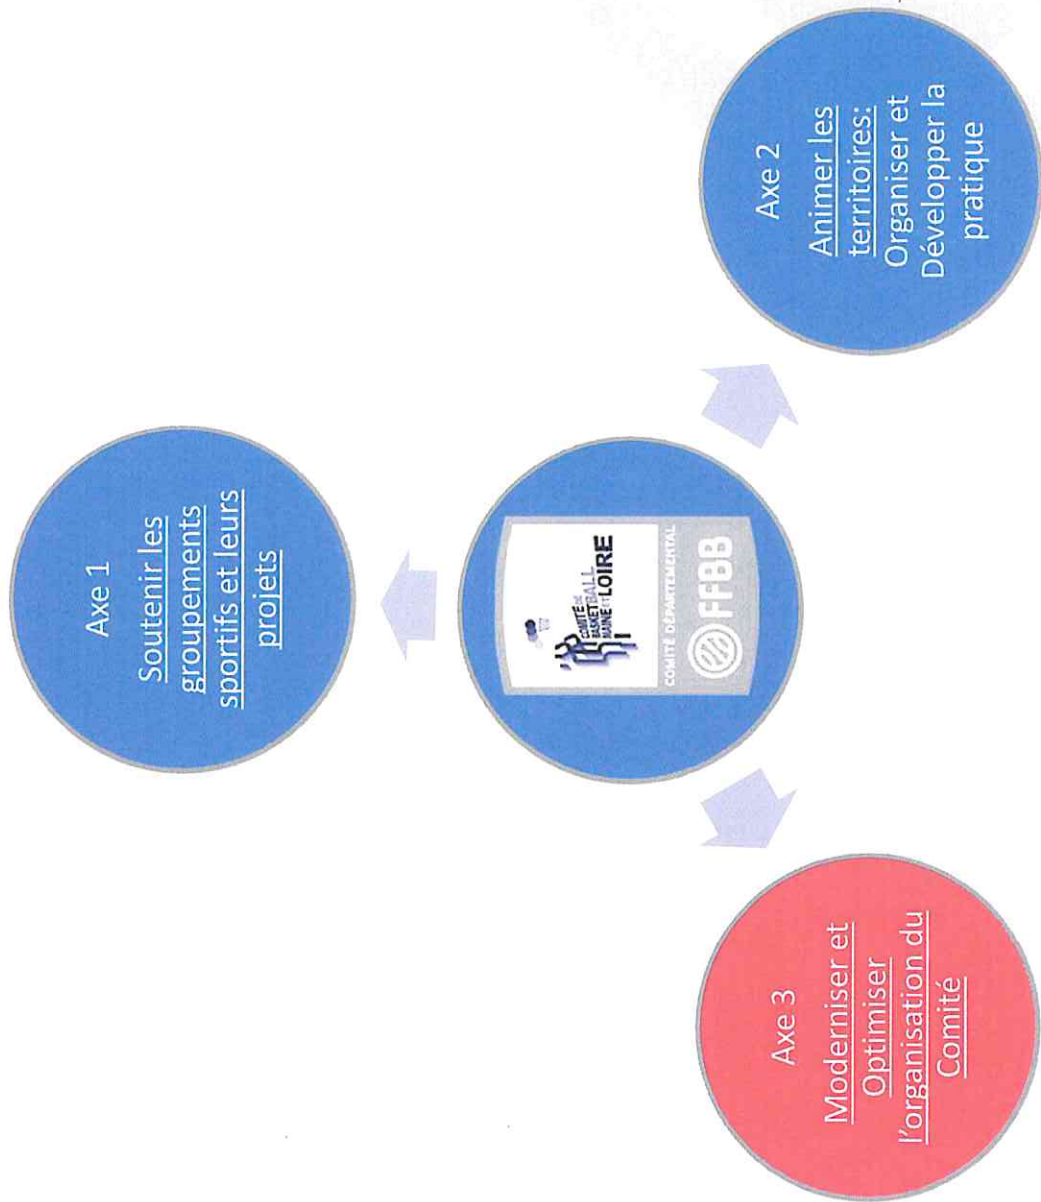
Axe 1
Soutenir les groupements sportifs et leurs projets

COMITÉ DE BASKET BALL MAINE ET LOIRE
COMITÉ DÉPARTEMENTAL
FFBB

Axe 2
Animer les territoires: Organiser et Développer la pratique

Axe 3
Moderniser et Optimiser l'organisation du Comité